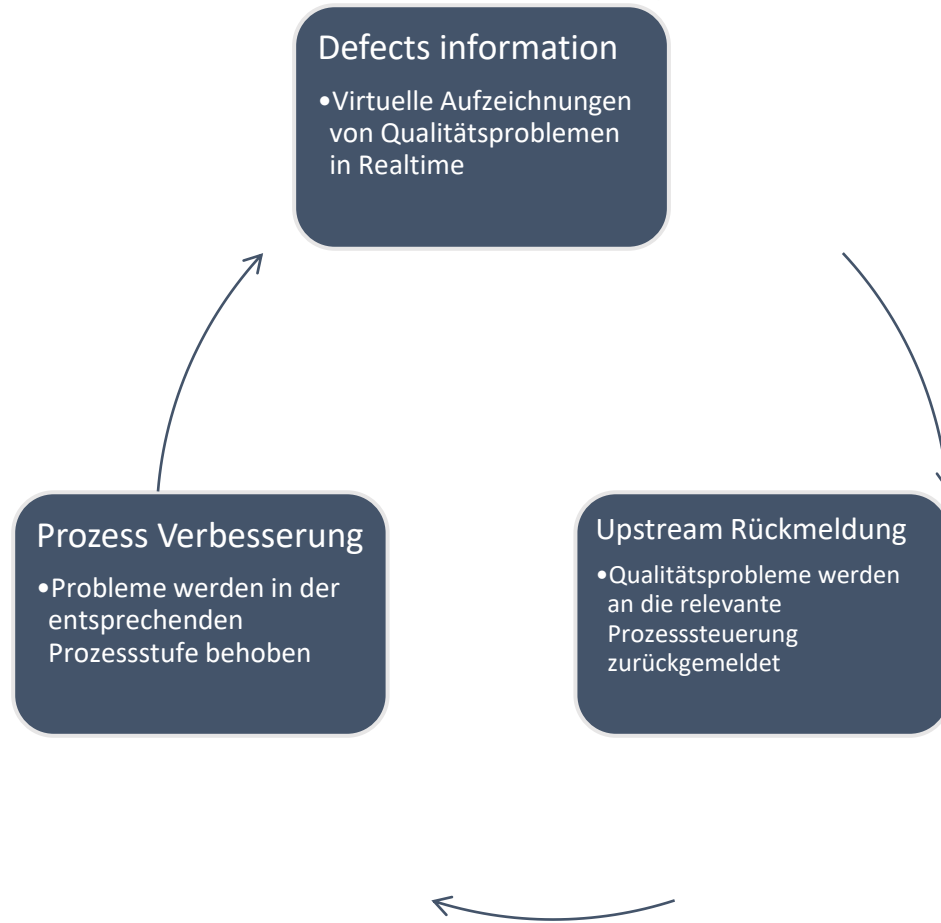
Defects information

•Virtuelle Aufzeichnungen von Qualitätsproblemen in Realtime

Upstream Rückmeldung

•Qualitätsprobleme werden an die relevante Prozesssteuerung zurückgemeldet

Prozess Verbesserung

•Probleme werden in der entsprechenden Prozessstufe behoben